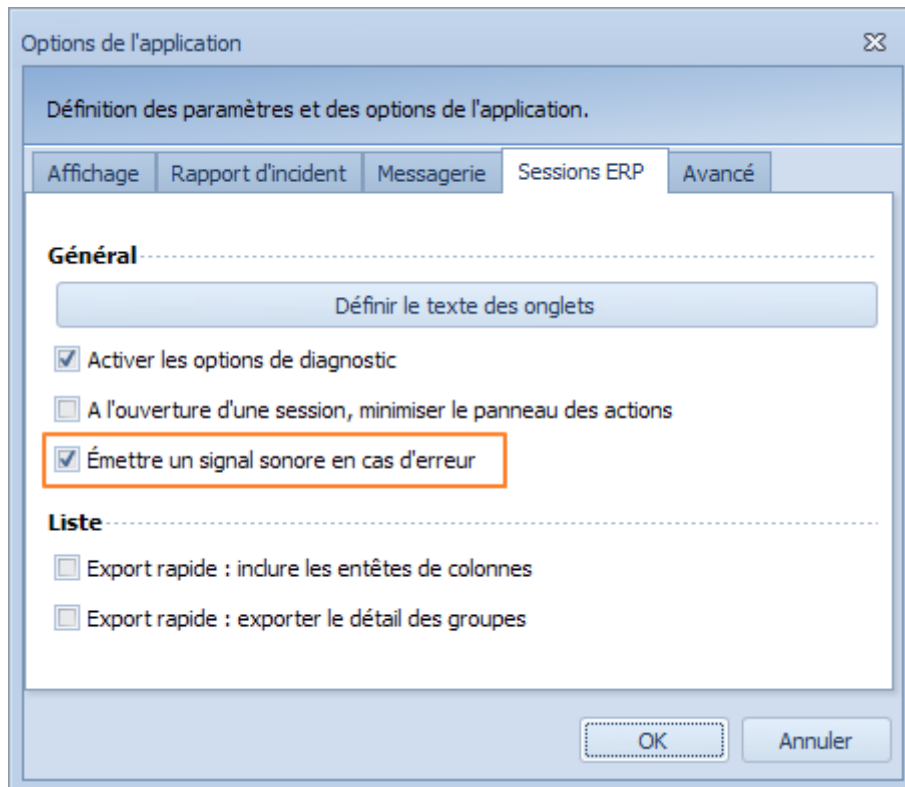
Options de l'application

Définition des paramètres et des options de l'application.

Affichage | Rapport d'incident | Messagerie | Sessions ERP | Avancé

Général

Définir le texte des onglets

Activer les options de diagnostic

A l'ouverture d'une session, minimiser le panneau des actions

Émettre un signal sonore en cas d'erreur

Liste

Export rapide : inclure les entêtes de colonnes

Export rapide : exporter le détail des groupes

OK

Annuler